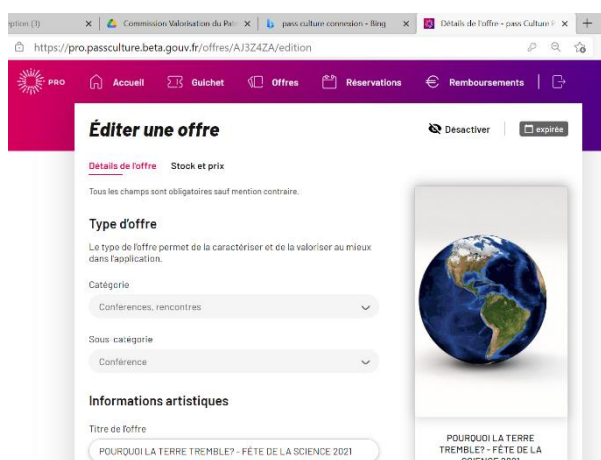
ption (3) × Commission Valorisation du Pati × pass culture connexion - Bing × Détails de l'offre - pass Culture × +

https://pro.passculture.beta.gouv.fr/offres/AJ3Z4ZA/edition

PRO Accueil Guichet Offres Réservations Remboursements

Éditer une offre

Désactiver expirée

Détails de l'offre Stock et prix

Tous les champs sont obligatoires sauf mention contraire.

Type d'offre

Le type de l'offre permet de la caractériser et de la valoriser au mieux dans l'application.

Catégorie

Conferences, rencontres

Sous-catégorie

Conférence

Informations artistiques

Titre de l'offre

POURQUOI LA TERRE TREMBLE? - FÊTE DE LA SCIENCE 2021

POURQUOI LA TERRE TREMBLE? - FÊTE DE LA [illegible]